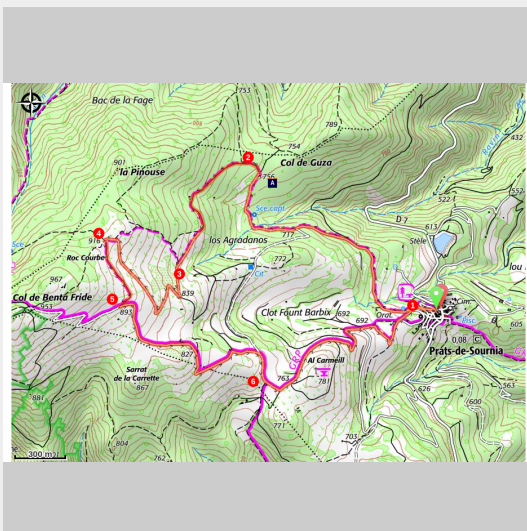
Bac de la Fage
753
789
754
Col de Guza
2
756
A
901
la Pinouse
Sce capt.
D 7
613
522
552
Stèle
4
918
los Agradanos
717
772
lou
Sce
Roc Courbe
3
Cit.
967
839
Col de Benta Fride
5
951
Clot Fount Barbix
692
692
Orat.
1
Cim.
0,08
893
Prats-de-Sournia
605
827
Sarrat de la Carrette
Al Carmeill
6
867
781
763
626
563
881
600
771
804
703
762
300 m